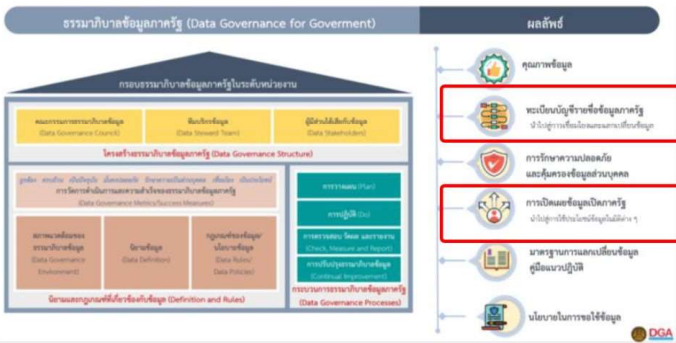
ธรรมาภิบาลข้อมูลภาครัฐ (Data Governance for Goverment)

ผลลัพธ์

กรอบธรรมาภิบาลข้อมูลภาครัฐในระดับหน่วยงาน

คณะกรรมการธรรมาภิบาลข้อมูล (Data Governance Council)

ทีมบริกรข้อมูล (Data Steward Team)

ผู้มีส่วนได้เสียกับข้อมูล (Data Stakeholders)

โครงสร้างธรรมาภิบาลข้อมูลภาครัฐ (Data Governance Structure)

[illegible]

การวัดการดำเนินงานและความสำเร็จของธรรมาภิบาลข้อมูลภาครัฐ (Data Governance Metrics/Success Measures)

สภาพแวดล้อมของธรรมาภิบาลข้อมูล (Data Governance Environment)

นิยามข้อมูล (Data Definition)

กฎเกณฑ์ของข้อมูล/นโยบายข้อมูล (Data Rules/ Data Policies)

นิยามและกฎเกณฑ์ที่เกี่ยวข้องกับข้อมูล (Definition and Rules)

การวางแผน (Plan)

การปฏิบัติ (Do)

การตรวจสอบ วัดผล และรายงาน (Check, Measure and Report)

การปรับปรุงธรรมาภิบาลข้อมูล (Continual Improvement)

กระบวนการธรรมาภิบาลข้อมูลภาครัฐ (Data Governance Processes)

คุณภาพข้อมูล

ทะเบียนบัญชีรายชื่อข้อมูลภาครัฐ
นำไปสู่การเชื่อมโยงและแลกเปลี่ยนข้อมูล

การรักษาความปลอดภัยและคุ้มครองข้อมูลส่วนบุคคล

การเปิดเผยข้อมูลเปิดภาครัฐ
นำไปสู่การใช้ประโยชน์ข้อมูลในมิติต่าง ๆ

มาตรฐานการแลกเปลี่ยนข้อมูล คู่มือแนวปฏิบัติ

นโยบายในการขอใช้ข้อมูล

DGA